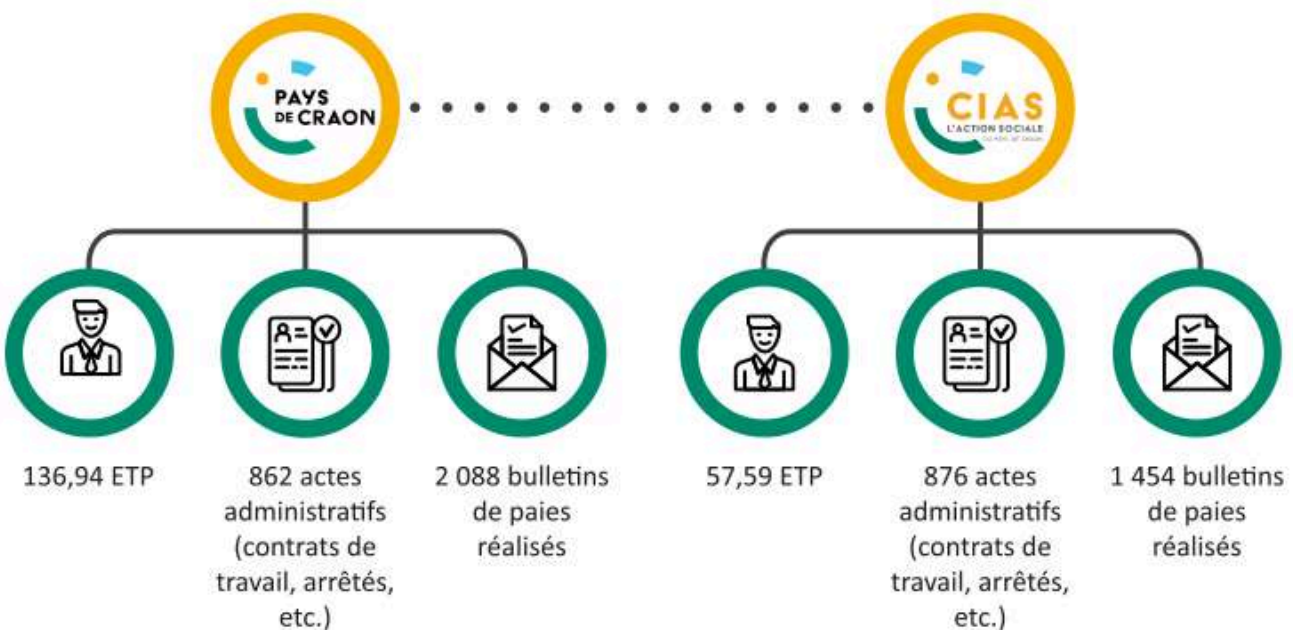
PAYS DE CRAON

CIAS
L'ACTION SOCIALE
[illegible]

136,94 ETP

862 actes administratifs (contrats de travail, arrêtés, etc.)

2 088 bulletins de paies réalisés

57,59 ETP

876 actes administratifs (contrats de travail, arrêtés, etc.)

1 454 bulletins de paies réalisés